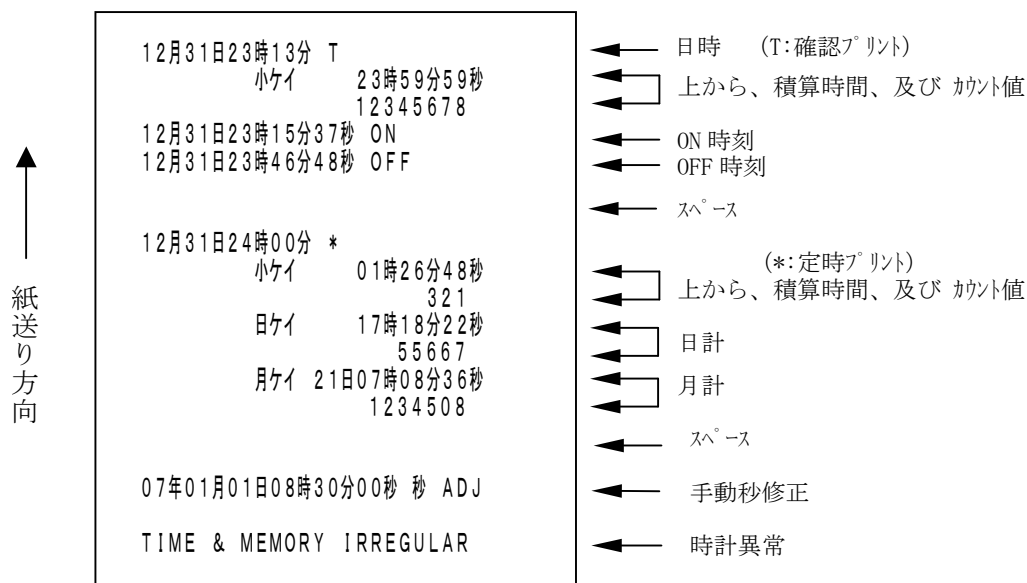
紙送り方向

12月31日23時13分 T
小ケイ 23時59分59秒
12345678
12月31日23時15分37秒 ON
12月31日23時46分48秒 OFF

12月31日24時00分 ＊
小ケイ 01時26分48秒
321
日ケイ 17時18分22秒
55667
月ケイ 21日07時08分36秒
1234508

07年01月01日08時30分00秒 秒 ADJ

TIME & MEMORY IRREGULAR

日時 (T:確認ﾌﾟﾘﾝﾄ)
上から、積算時間、及び ｶｳﾝﾄ値
ON 時刻
OFF 時刻
ｽﾍﾟｰｽ
(＊:定時ﾌﾟﾘﾝﾄ)
上から、積算時間、及び ｶｳﾝﾄ値
日計
月計
ｽﾍﾟｰｽ
手動秒修正
時計異常